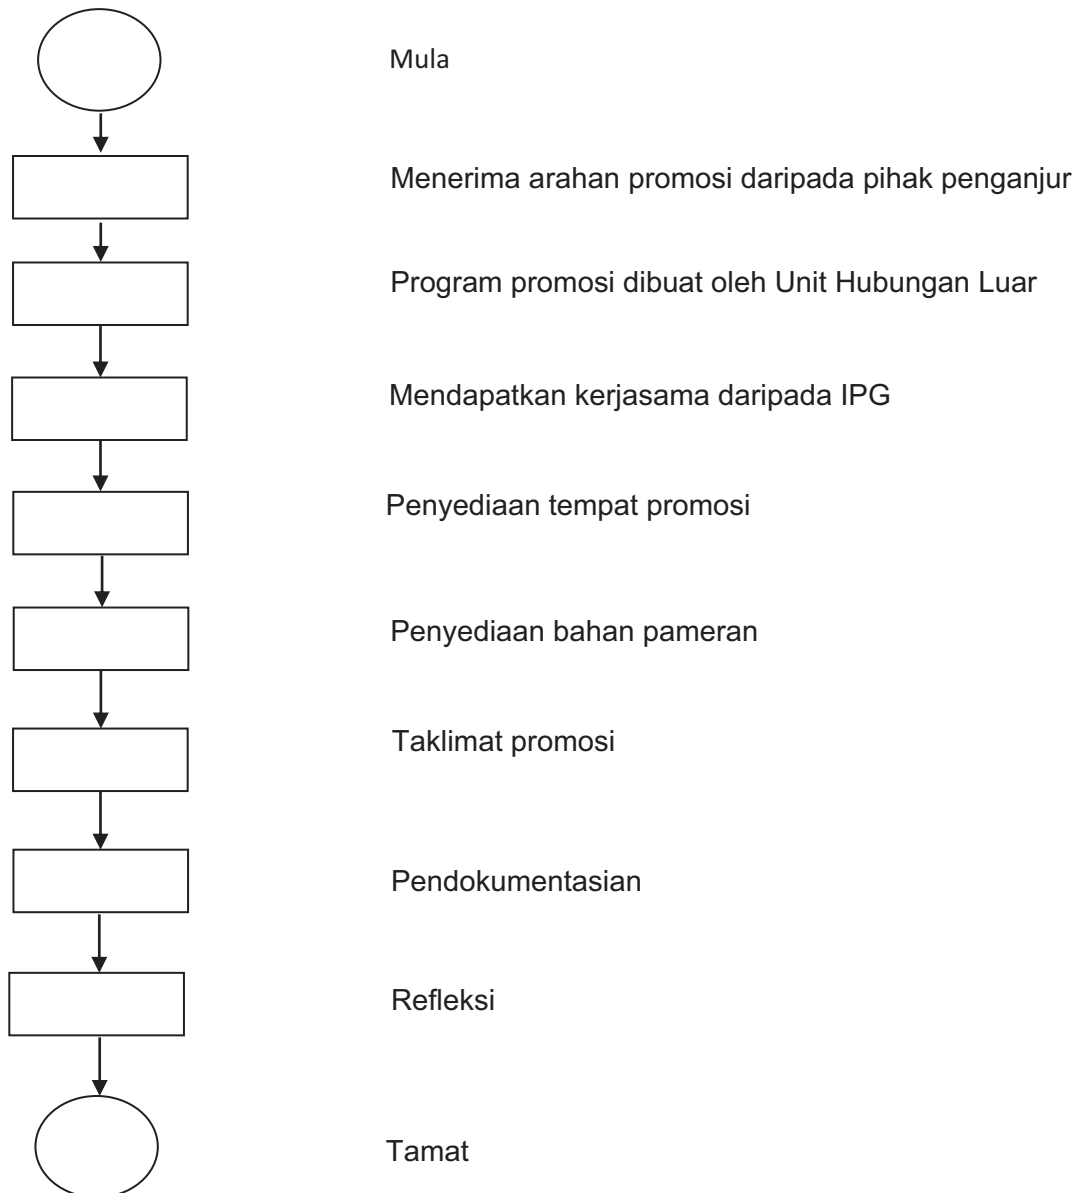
Mula

Menerima arahan promosi daripada pihak penganjur

Program promosi dibuat oleh Unit Hubungan Luar

Mendapatkan kerjasama daripada IPG

Penyediaan tempat promosi

Penyediaan bahan pameran

Taklimat promosi

Pendokumentasian

Refleksi

Tamat